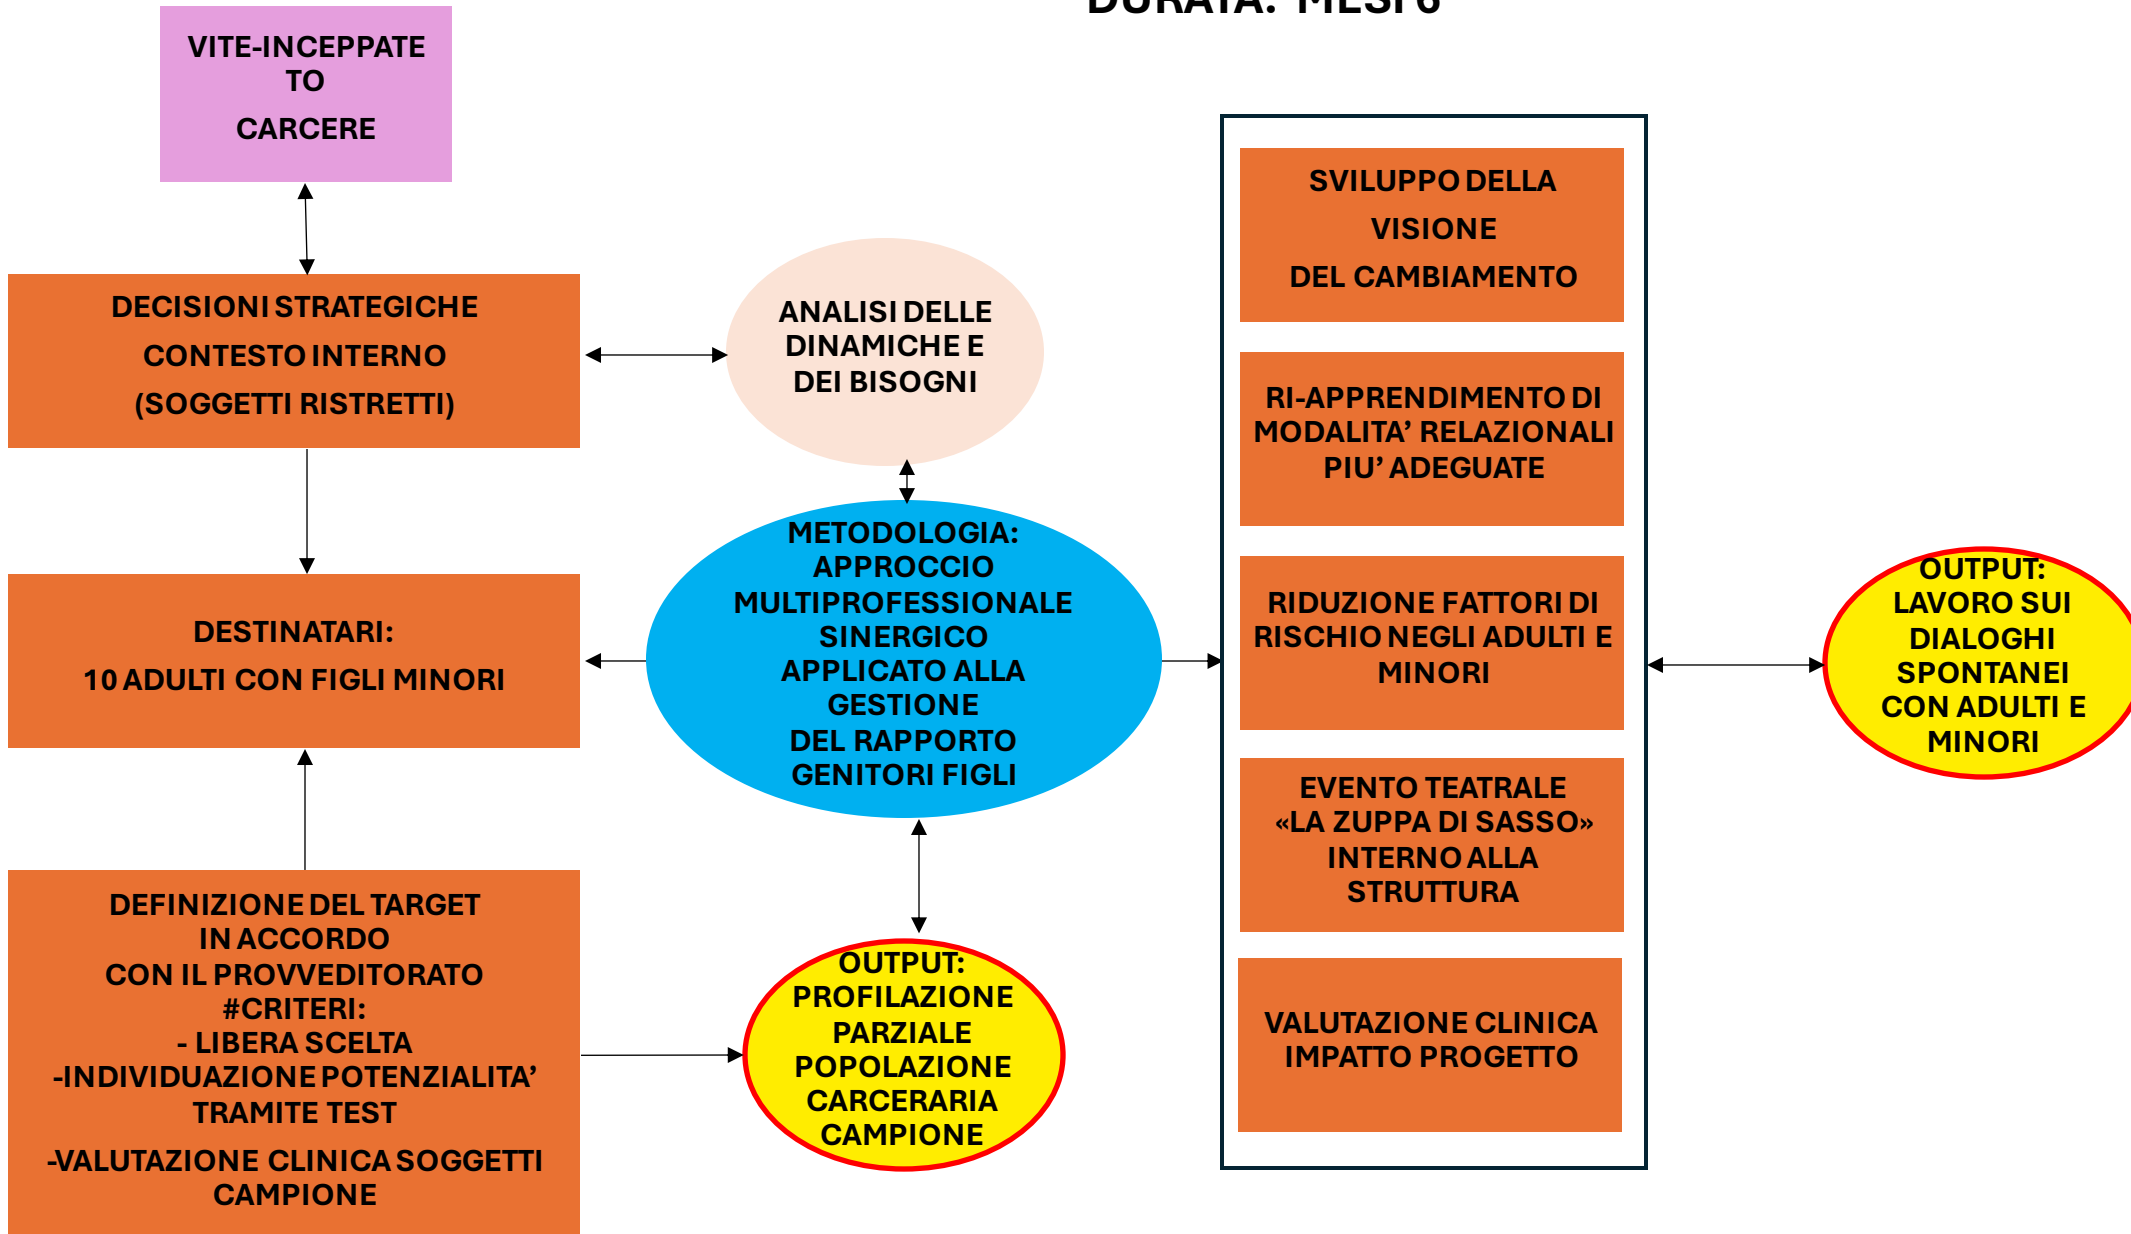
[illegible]

VITE-INCEPPATE TO

CARCERE

DECISIONI STRATEGICHE

CONTESTO INTERNO

(SOGGETTI RISTRETTI)

ANALISI DELLE DINAMICHE E DEI BISOGNI

DESTINATARI:

10 ADULTI CON FIGLI MINORI

METODOLOGIA: APPROCCIO MULTIPROFESSIONALE SINERGICO APPLICATO ALLA GESTIONE DEL RAPPORTO GENITORI FIGLI

DEFINIZIONE DEL TARGET IN ACCORDO CON IL PROVVEDITORATO #CRITERI:
- LIBERA SCELTA
-INDIVIDUAZIONE POTENZIALITA' TRAMITE TEST

-VALUTAZIONE CLINICA SOGGETTI CAMPIONE

OUTPUT: PROFILAZIONE PARZIALE POPOLAZIONE CARCERARIA CAMPIONE

SVILUPPO DELLA

VISIONE

DEL CAMBIAMENTO

RI-APPRENDIMENTO DI MODALITA' RELAZIONALI PIU' ADEGUATE

RIDUZIONE FATTORI DI RISCHIO NEGLI ADULTI E MINORI

EVENTO TEATRALE «LA ZUPPA DI SASSO» INTERNO ALLA STRUTTURA

VALUTAZIONE CLINICA IMPATTO PROGETTO

OUTPUT: LAVORO SUI DIALOGHI SPONTANEI CON ADULTI E MINORI